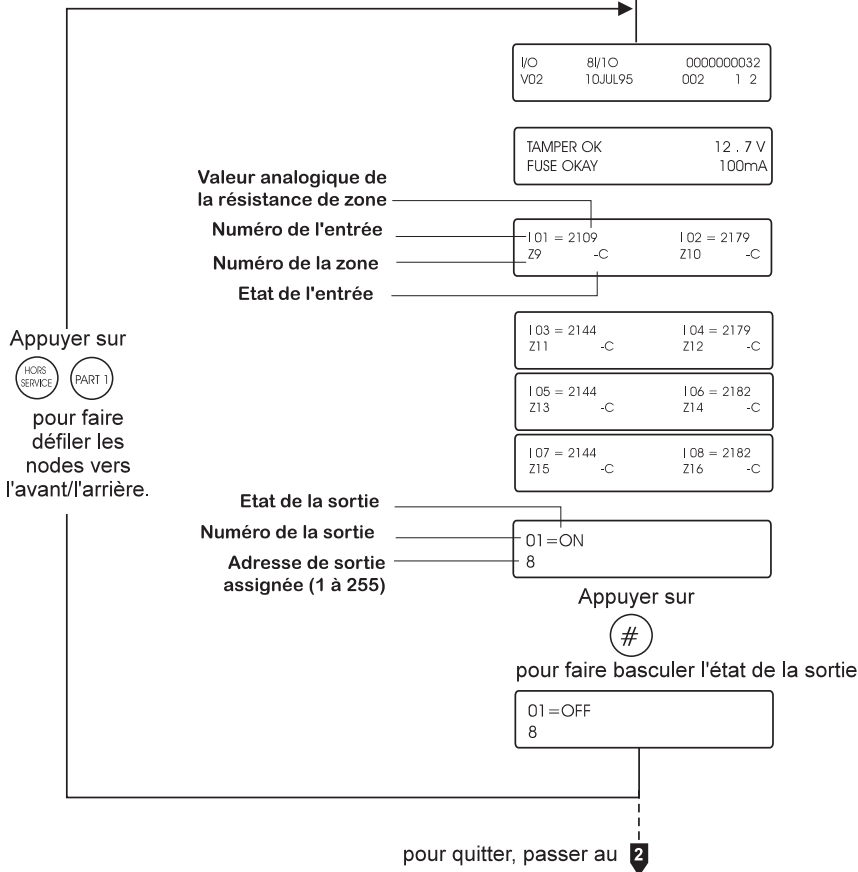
I/O 8I/1O 0000000032
V02 10JUL95 002 1 2

TAMPER OK 12 . 7 V
FUSE OKAY 100mA

Valeur analogique de la résistance de zone

Numéro de l'entrée

Numéro de la zone

Etat de l'entrée

I 01 = 2109 I 02 = 2179
Z9 -C Z10 -C

Appuyer sur

HORS SERVICE

PART 1

pour faire défiler les nodes vers l'avant/l'arrière.

I 03 = 2144 I 04 = 2179
Z11 -C Z12 -C

I 05 = 2144 I 06 = 2182
Z13 -C Z14 -C

I 07 = 2144 I 08 = 2182
Z15 -C Z16 -C

Etat de la sortie

Numéro de la sortie

Adresse de sortie assignée (1 à 255)

01=ON
8

Appuyer sur

#

pour faire basculer l'état de la sortie

01=OFF
8

pour quitter, passer au 2